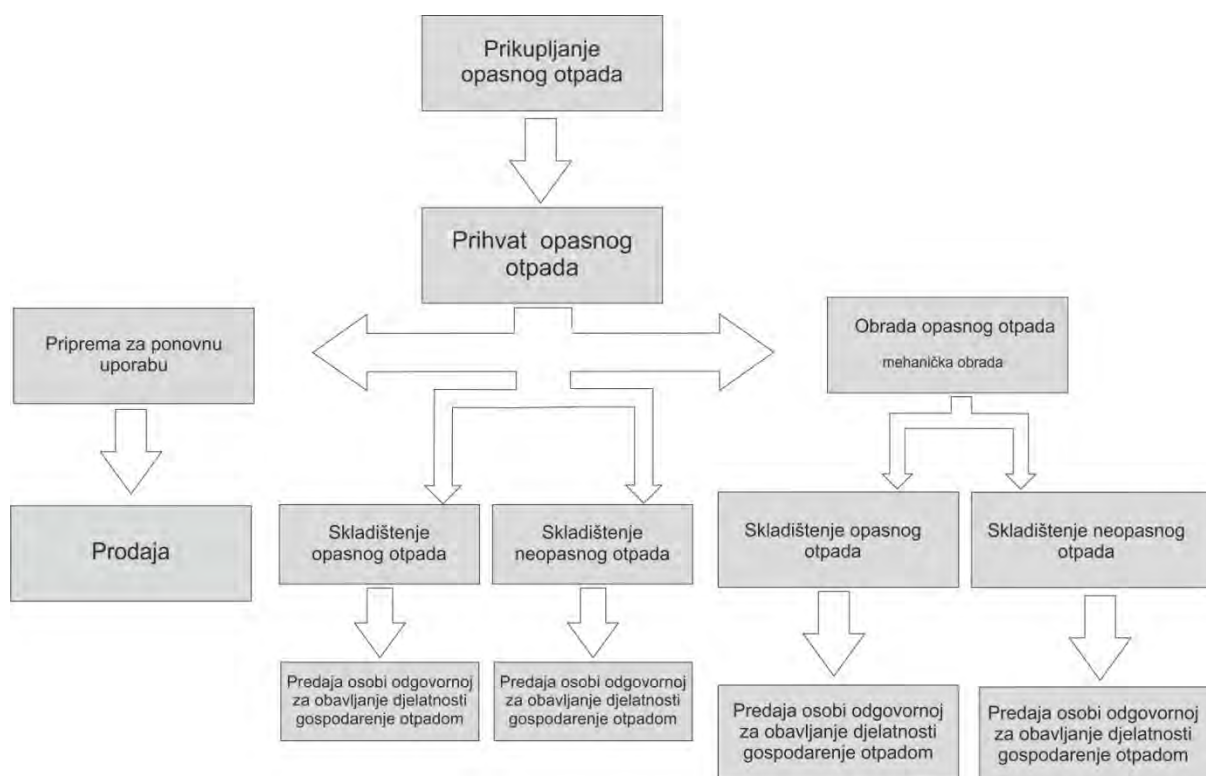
Prikupljanje opasnog otpada

Prihvat opasnog otpada

Priprema za ponovnu uporabu

Obrada opasnog otpada
mehanička obrada

Prodaja

Skladištenje opasnog otpada

Skladištenje neopasnog otpada

Skladištenje opasnog otpada

Skladištenje neopasnog otpada

Predaja osobi odgovornoj za obavljanje djelatnosti gospodarenje otpadom

Predaja osobi odgovornoj za obavljanje djelatnosti gospodarenje otpadom

Predaja osobi odgovornoj za obavljanje djelatnosti gospodarenje otpadom

Predaja osobi odgovornoj za obavljanje djelatnosti gospodarenje otpadom